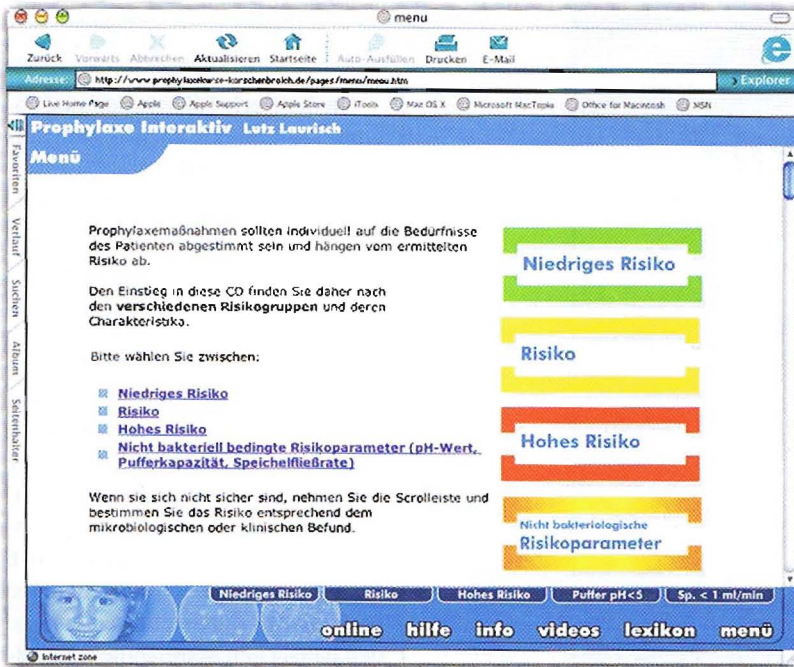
menu

Zurück Vorwärts Abbrechen Aktualisieren Startseite Auto-Ausfüllen Drucken E-Mail

Adresse: http://www.prophylaxekurse-korschenbroich.de/pages/menu/menu.htm

Explorer

Live Home Page Apple Apple Support Apple Store iTools Mac OS X Microsoft MacTopia Office for Macintosh MSN

Favoriten Verlauf Suchen Album Seitenhalter

Prophylaxe Interaktiv Lutz Laurisch

Menü

Prophylaxemaßnahmen sollten individuell auf die Bedürfnisse des Patienten abgestimmt sein und hängen vom ermittelten Risiko ab.

Den Einstieg in diese CD finden Sie daher nach den verschiedenen Risikogruppen und deren Charakteristika.

Bitte wählen Sie zwischen:

Niedriges Risiko
Risiko
Hohes Risiko
Nicht bakteriell bedingte Risikoparameter (pH-Wert, Pufferkapazität, Speichelfließrate)

Wenn sie sich nicht sicher sind, nehmen Sie die Scrollleiste und bestimmen Sie das Risiko entsprechend dem mikrobiologischen oder klinischen Befund.

Niedriges Risiko

Risiko

Hohes Risiko

Nicht bakteriologische Risikoparameter

Niedriges Risiko | Risiko | Hohes Risiko | Puffer pH<5 | Sp. < 1 ml/min

online hilfe info videos lexikon menü

Internet zone